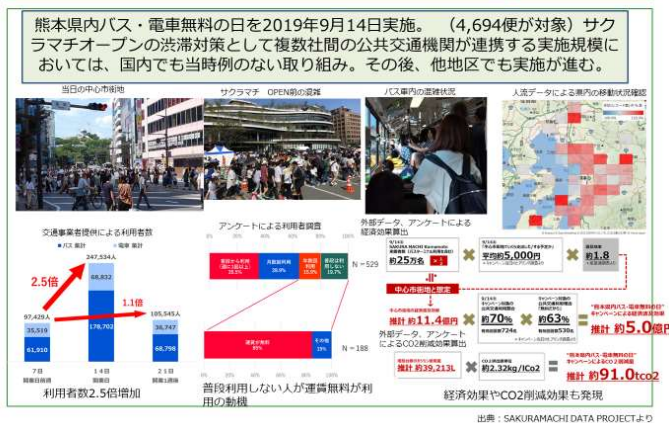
熊本県内バス・電車無料の日を2019年9月14日実施。（4,694便が対象）サクラマチオープンの渋滞対策として複数社間の公共交通機関が連携する実施規模においては、国内でも当時例のない取り組み。その後、他地区でも実施が進む。

当日の中心市街地

サクラマチ OPEN前の混雑

バス車内の混雑状況

人流データによる県内の移動状況確認

交通事業者提供による利用者数

バス 乗計　電車 乗計

2.5倍

1.1倍

| | 7日 | 14日 | 21日 |
|---|---|---|---|
| 合計 | 97,429人 | 247,534人 | 105,545人 |
| 電車 | 35,519 | 68,832 | 36,747 |
| バス | 61,910 | 178,702 | 68,798 |

7日 開催日前週　14日 開催日　21日 開催日翌週

利用者数2.5倍増加

アンケートによる利用者調査

N = 529

N = 188

普段利用しない人が運賃無料が利用の動機

外部データ、アンケートによる経済効果算出

約25万名

平均約5,000円

約1.8

中心市街地で限定

推計 約11.4億円

約70%

約63%

推計 約5.0億円

外部データ、アンケートによるCO2削減効果算出

推計 約39,213L

約2.32kg/ℓCO2

推計 約91.0tco2

経済効果やCO2削減効果も発現

出典：SAKURAMACHI DATA PROJECTより